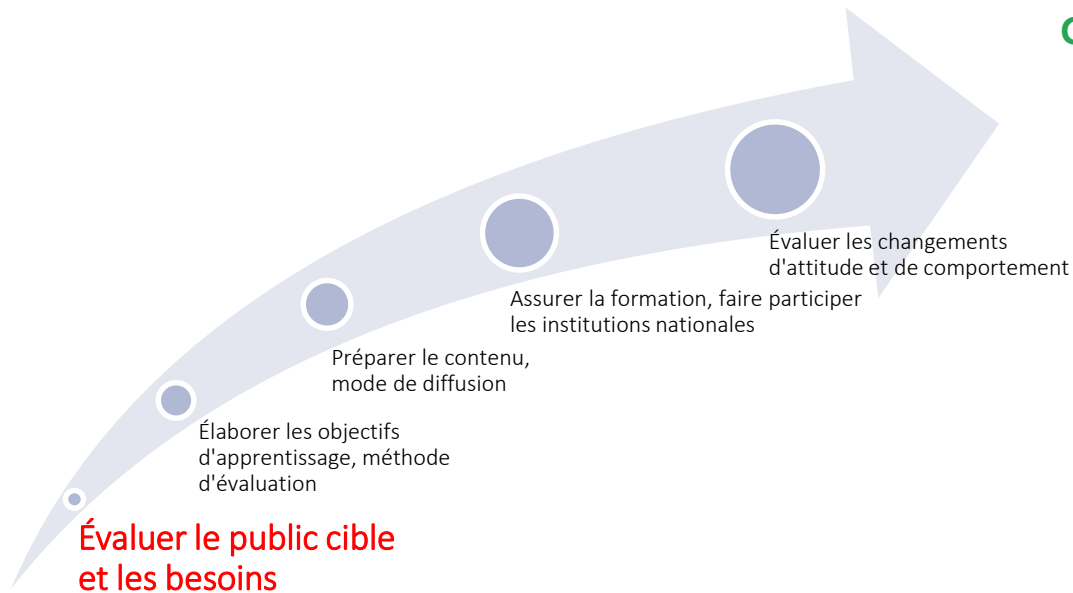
Évaluer les changements d'attitude et de comportement

Assurer la formation, faire participer les institutions nationales

Préparer le contenu, mode de diffusion

Élaborer les objectifs d'apprentissage, méthode d'évaluation

Évaluer le public cible et les besoins

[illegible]